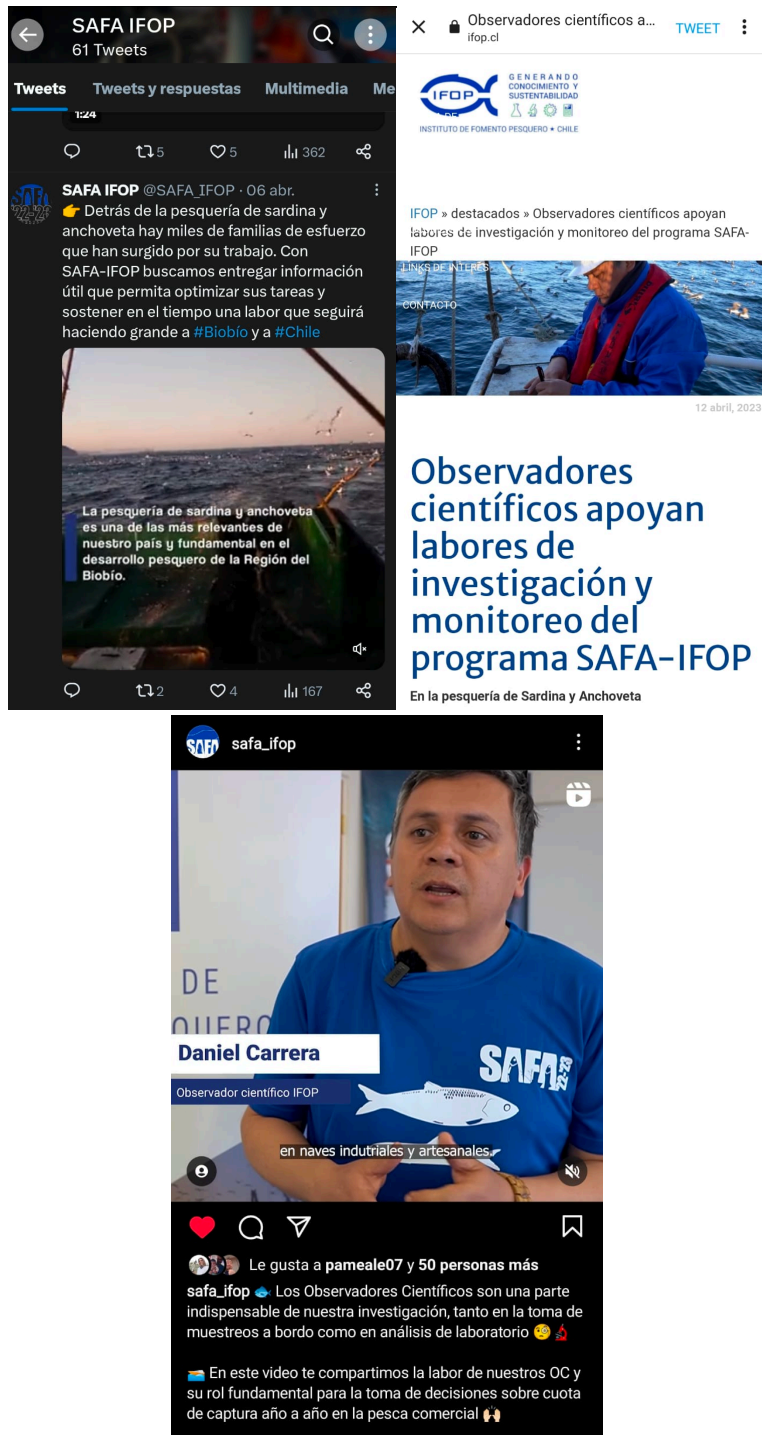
SAFA IFOP
61 Tweets

Tweets Tweets y respuestas Multimedia Me

1:24

5 5 362

SAFA IFOP @SAFA_IFOP · 06 abr.
👉 Detrás de la pesquería de sardina y anchoveta hay miles de familias de esfuerzo que han surgido por su trabajo. Con SAFA-IFOP buscamos entregar información útil que permita optimizar sus tareas y sostener en el tiempo una labor que seguirá haciendo grande a #Biobío y a #Chile

La pesquería de sardina y anchoveta es una de las más relevantes de nuestro país y fundamental en el desarrollo pesquero de la Región del Biobío.

2 4 167

Observadores científicos a...
ifop.cl
TWEET

IFOP
GENERANDO CONOCIMIENTO Y SUSTENTABILIDAD
INSTITUTO DE FOMENTO PESQUERO • CHILE

IFOP » destacados » Observadores científicos apoyan labores de investigación y monitoreo del programa SAFA-IFOP

LINKS DE INTERÉS
CONTACTO

12 abril, 2023

Observadores científicos apoyan labores de investigación y monitoreo del programa SAFA-IFOP

En la pesquería de Sardina y Anchoveta

safa_ifop

Daniel Carrera
Observador científico IFOP
SAFA

en naves indutriales y artesanales.

Le gusta a pameale07 y 50 personas más
safa_ifop 🐟 Los Observadores Científicos son una parte indispensable de nuestra investigación, tanto en la toma de muestreos a bordo como en análisis de laboratorio 🧐🔬

🚤 En este video te compartimos la labor de nuestros OC y su rol fundamental para la toma de decisiones sobre cuota de captura año a año en la pesca comercial 🙌